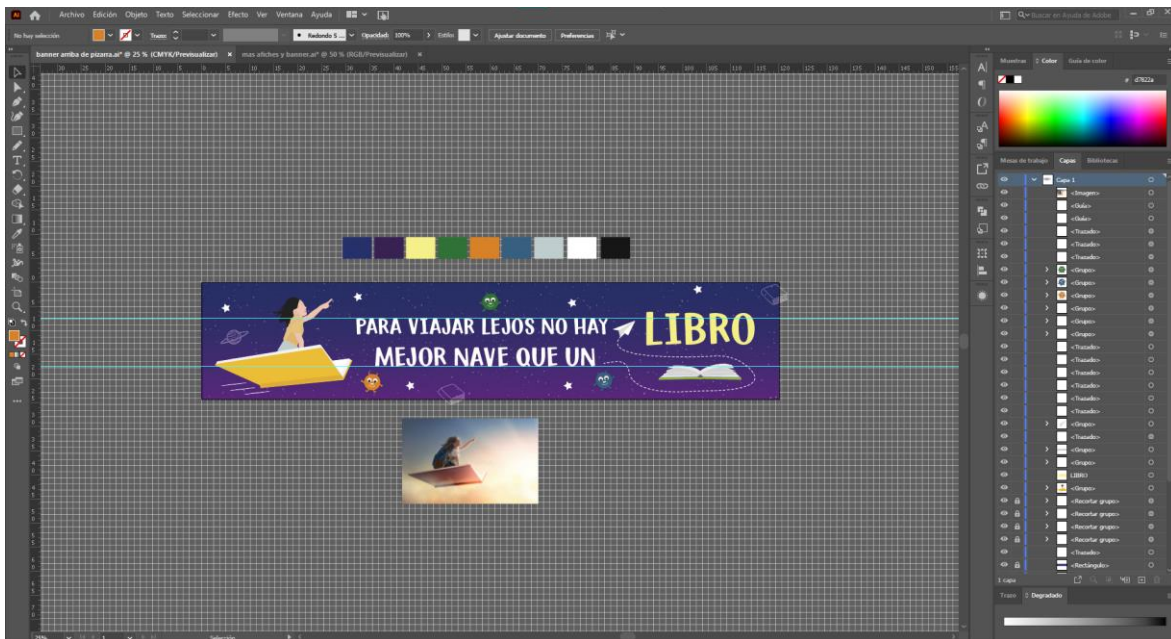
Archivo Edición Objeto Texto Seleccionar Efecto Ver Ventana Ayuda

No hay selección  Trazo:  Redondo 5...  Opacidad: 100%  Estilo:  Ajustar documento  Preferencias

banner arriba de pizarra.ai* @ 25 % (CMYK/Previsualizar) ×  mas afiches y banner.ai* @ 50 % (RGB/Previsualizar) ×

PARA VIAJAR LEJOS NO HAY
MEJOR NAVE QUE UN
LIBRO

Muestras  Color  Guía de color
# d7822a

Mesas de trabajo  Capas  Bibliotecas

Capa 1
<Imagen>
<Guía>
<Guía>
<Trazado>
<Trazado>
<Trazado>
<Grupo>
<Grupo>
<Grupo>
<Grupo>
<Grupo>
<Grupo>
<Trazado>
<Trazado>
<Trazado>
<Trazado>
<Trazado>
<Trazado>
<Grupo>
<Trazado>
<Grupo>
<Grupo>
LIBRO
<Grupo>
<Recortar grupo>
<Recortar grupo>
<Recortar grupo>
<Recortar grupo>
<Trazado>
<Rectángulo>

1 capa

Trazo  Degradado

25%  Selección